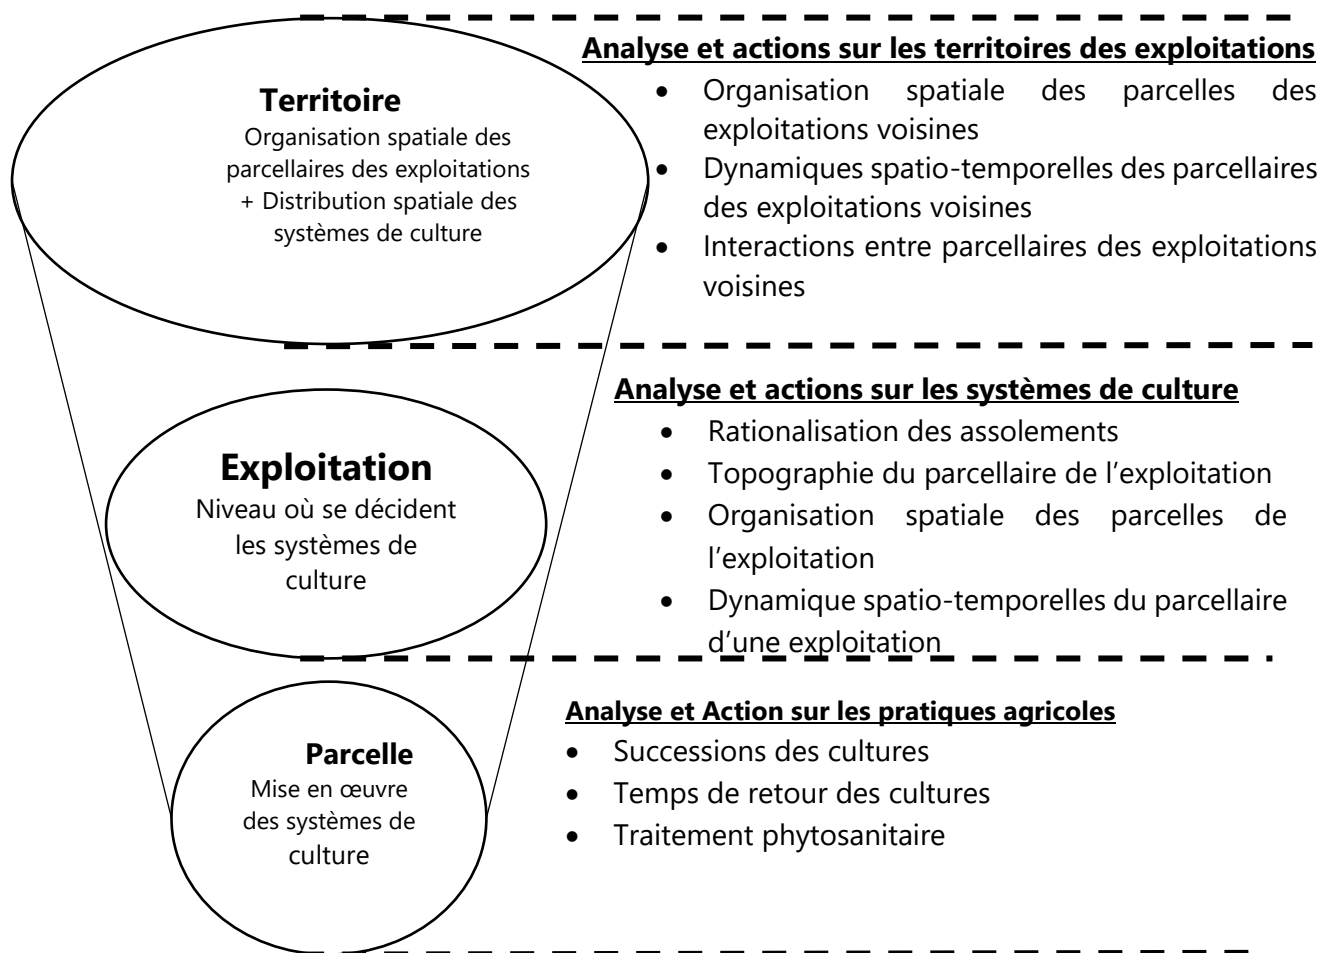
**Territoire**
Organisation spatiale des parcellaires des exploitations + Distribution spatiale des systèmes de culture

**Analyse et actions sur les territoires des exploitations**
- Organisation spatiale des parcelles des exploitations voisines
- Dynamiques spatio-temporelles des parcellaires des exploitations voisines
- Interactions entre parcellaires des exploitations voisines

**Exploitation**
Niveau où se décident les systèmes de culture

**Analyse et actions sur les systèmes de culture**
- Rationalisation des assolements
- Topographie du parcellaire de l'exploitation
- Organisation spatiale des parcelles de l'exploitation
- Dynamique spatio-temporelles du parcellaire d'une exploitation

**Parcelle**
Mise en œuvre des systèmes de culture

**Analyse et Action sur les pratiques agricoles**
- Successions des cultures
- Temps de retour des cultures
- Traitement phytosanitaire